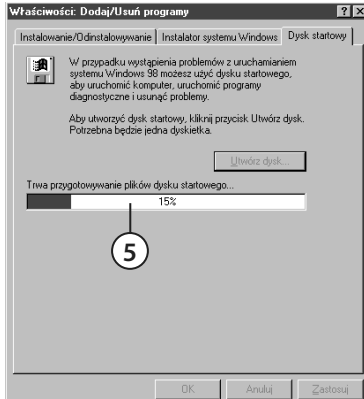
Właściwości: Dodaj/Usuń programy

? X

Instalowanie/Odinstalowywanie | Instalator systemu Windows | Dysk startowy

W przypadku wystąpienia problemów z uruchamianiem systemu Windows 98 możesz użyć dysku startowego, aby uruchomić komputer, uruchomić programy diagnostyczne i usunąć problemy.

Aby utworzyć dysk startowy, kliknij przycisk Utwórz dysk. Potrzebna będzie jedna dyskietka.

Utwórz dysk...

Trwa przygotowywanie plików dysku startowego...

15%

5

OK | Anuluj | Zastosuj